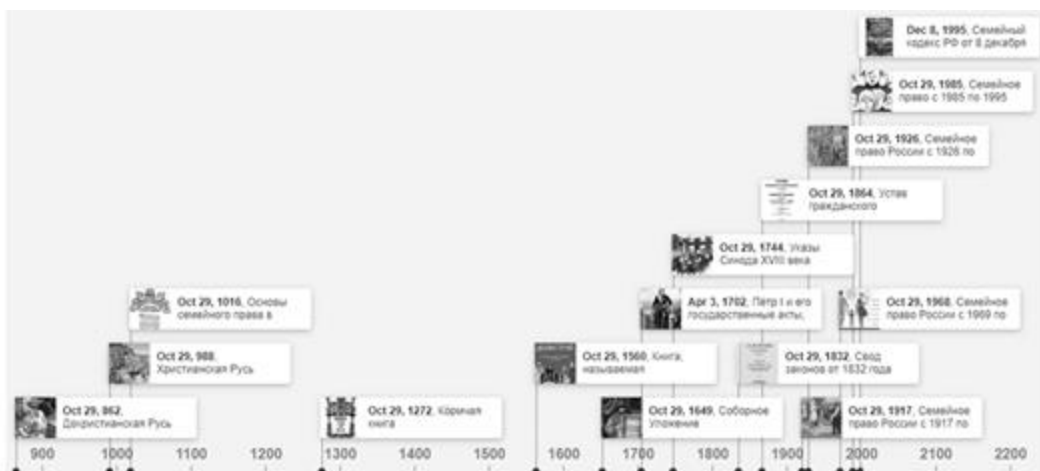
Dec 8, 1995, Семейный кодекс РФ от 8 декабря

Oct 29, 1985, Семейное право с 1985 по 1995

Oct 29, 1926, Семейное право России с 1926 по

Oct 29, 1864, Устав гражданского

Oct 29, 1744, Указы Синода XVIII века

Apr 3, 1702, Петр I и его государственные акты,

Oct 29, 1968, Семейное право России с 1969 по

Oct 29, 1016, Основы семейного права в

Oct 29, 988, Христианская Русь

Oct 29, 1560, Книга, называемая

Oct 29, 1832, Свод законов от 1832 года

Oct 29, 862, Дохристианская Русь

Oct 29, 1272, Кормчая книга

Oct 29, 1649, Соборное Уложение

Oct 29, 1917, Семейное право России с 1917 по

900 1000 1100 1200 1300 1400 1500 1600 1700 1800 1900 2000 2100 2200